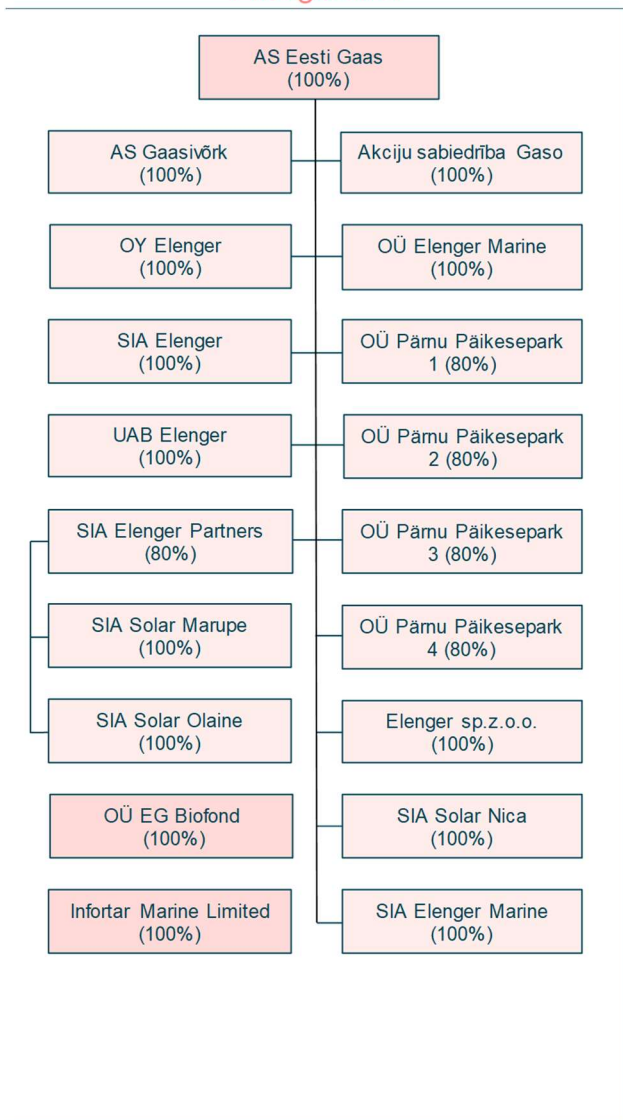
AS Eesti Gaas
(100%)

AS Gaasivõrk
(100%)

Akciju sabiedrība Gaso
(100%)

OY Elenger
(100%)

OÜ Elenger Marine
(100%)

SIA Elenger
(100%)

OÜ Pärnu Päikesepark 1 (80%)

UAB Elenger
(100%)

OÜ Pärnu Päikesepark 2 (80%)

SIA Elenger Partners
(80%)

OÜ Pärnu Päikesepark 3 (80%)

SIA Solar Marupe
(100%)

OÜ Pärnu Päikesepark 4 (80%)

SIA Solar Olaine
(100%)

Elenger sp.z.o.o.
(100%)

OÜ EG Biofond
(100%)

SIA Solar Nica
(100%)

Infortar Marine Limited
(100%)

SIA Elenger Marine
(100%)